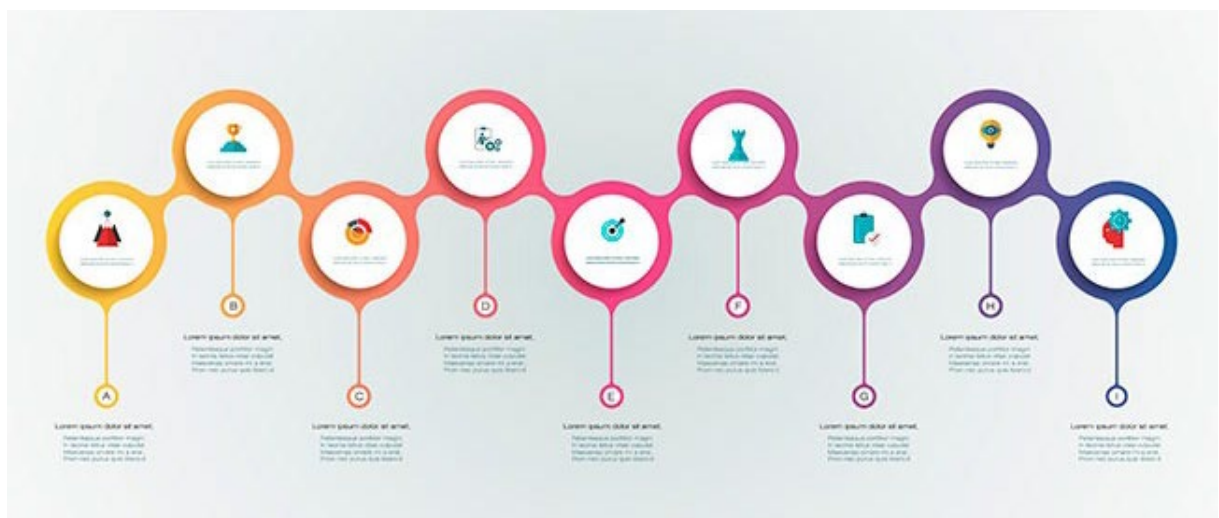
B

Lorem ipsum dolor sit amet.

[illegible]

D

Lorem ipsum dolor sit amet.

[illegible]

F

Lorem ipsum dolor sit amet.

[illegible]

H

Lorem ipsum dolor sit amet.

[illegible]

A

Lorem ipsum dolor sit amet.

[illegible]

C

Lorem ipsum dolor sit amet.

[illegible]

E

Lorem ipsum dolor sit amet.

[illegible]

G

Lorem ipsum dolor sit amet.

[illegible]

I

Lorem ipsum dolor sit amet.

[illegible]